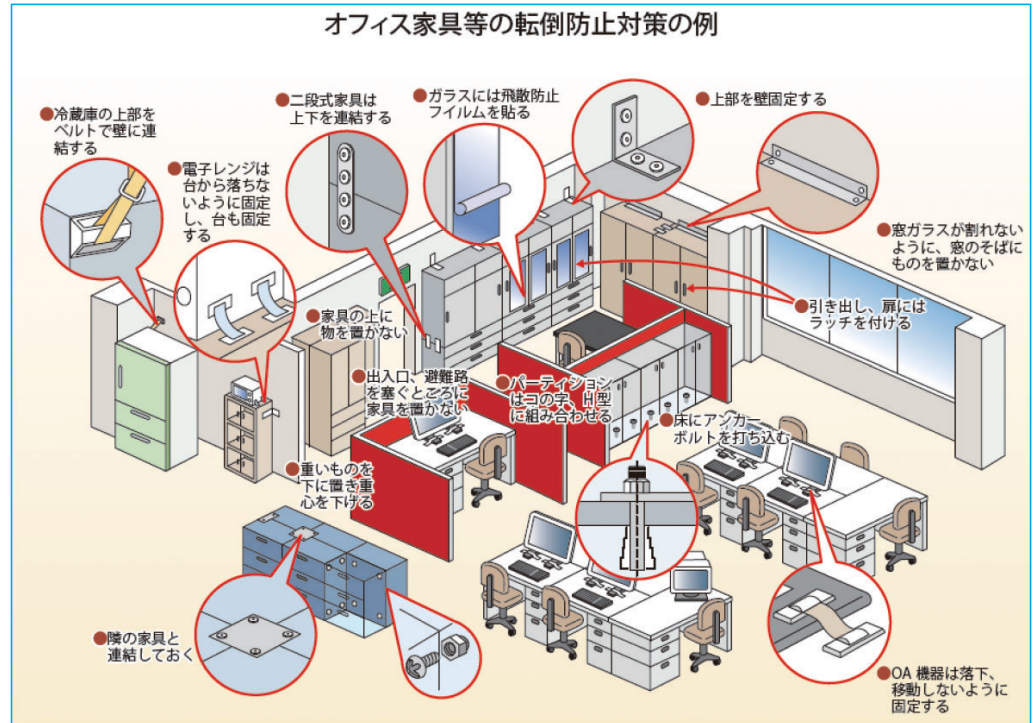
オフィス家具等の転倒防止対策の例

●冷蔵庫の上部をベルトで壁に連結する

●電子レンジは台から落ちないように固定し、台も固定する

●二段式家具は上下を連結する

●ガラスには飛散防止フィルムを貼る

●上部を壁固定する

●窓ガラスが割れないように、窓のそばにものを置かない

●引き出し、扉にはラッチを付ける

●家具の上に物を置かない

●出入口、避難路を塞ぐところに家具を置かない

●パーティションはコの字、H型に組み合わせる

●床にアンカーボルトを打ち込む

●重いものを下に置き重心を下げる

●隣の家具と連結しておく

●OA 機器は落下、移動しないように固定する